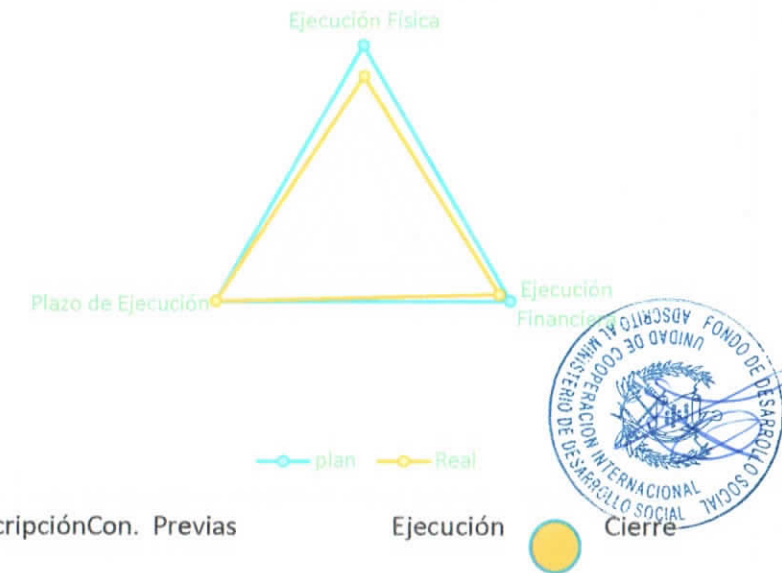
Ejecución Física

Plazo de Ejecución

Ejecución Financiera

plan Real

FONDO DE DESARROLLO SOCIAL
UNIDAD DE COOPERACION INTERNACIONAL
ADSCRITO AL MINISTERIO DE DESARROLLO SOCIAL

cripciónCon. Previas Ejecución Cierre